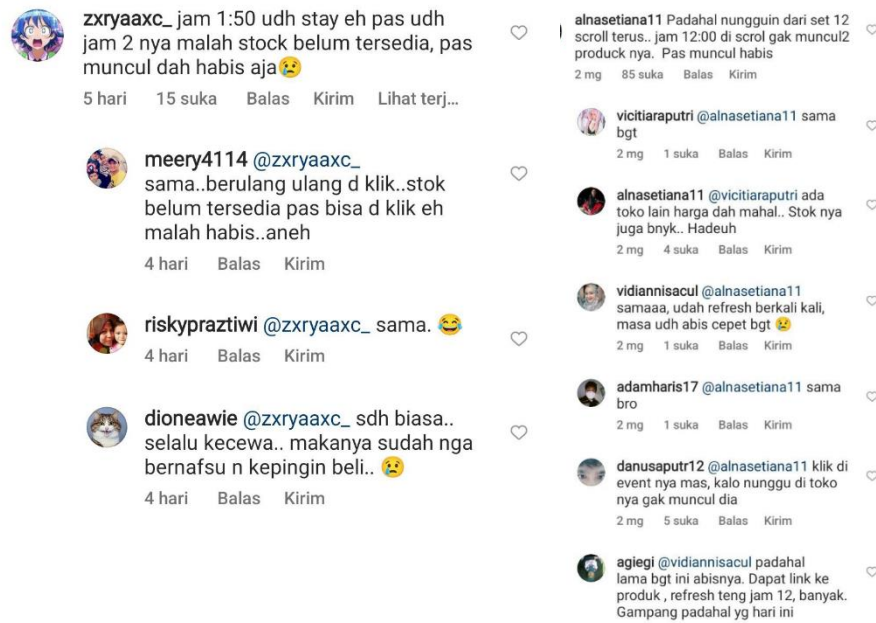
zxryaaxc_ jam 1:50 udh stay eh pas udh jam 2 nya malah stock belum tersedia, pas muncul dah habis aja😢

5 hari 15 suka Balas Kirim Lihat terj...

meery4114 @zxryaaxc_ sama..berulang ulang d klik..stok belum tersedia pas bisa d klik eh malah habis..aneh

4 hari Balas Kirim

riskypraztiwi @zxryaaxc_ sama. 😂

4 hari Balas Kirim

dioneawie @zxryaaxc_ sdh biasa.. selalu kecewa.. makanya sudah nga bernafsu n kepingin beli.. 😢

4 hari Balas Kirim

alnasetiana11 Padahal nungguin dari set 12 scroll terus.. jam 12:00 di scrol gak muncul2 produck nya. Pas muncul habis

2 mg 85 suka Balas Kirim

vicitiaraputri @alnasetiana11 sama bgt

2 mg 1 suka Balas Kirim

alnasetiana11 @vicitiaraputri ada toko lain harga dah mahal.. Stok nya juga bnyk.. Hadeuh

2 mg 4 suka Balas Kirim

vidiannisacul @alnasetiana11 samaaa, udah refresh berkali kali, masa udh abis cepet bgt 😢

2 mg 1 suka Balas Kirim

adamharis17 @alnasetiana11 sama bro

2 mg 1 suka Balas Kirim

danusaputr12 @alnasetiana11 klik di event nya mas, kalo nunggu di toko nya gak muncul dia

2 mg 5 suka Balas Kirim

agiegi @vidiannisacul padahal lama bgt ini abisnya. Dapat link ke produk , refresh teng jam 12, banyak. Gampang padahal yg hari ini